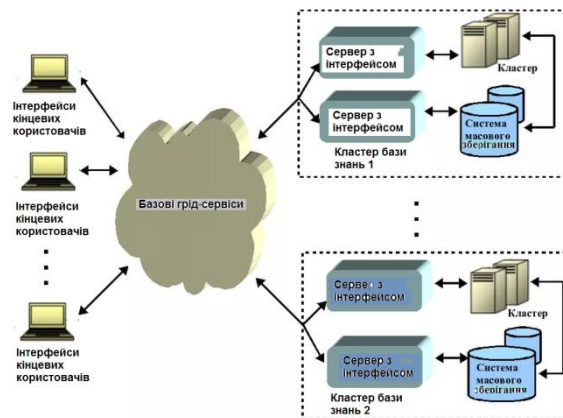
Інтерфейси кінцевих користувачів

Інтерфейси кінцевих користувачів

Інтерфейси кінцевих користувачів

Базові грід-сервіси

Сервер з інтерфейсом

Сервер з інтерфейсом

Кластер

Система масового зберігання

Кластер бази знань 1

Сервер з інтерфейсом

Сервер з інтерфейсом

Кластер

Система масового зберігання

Кластер бази знань 2